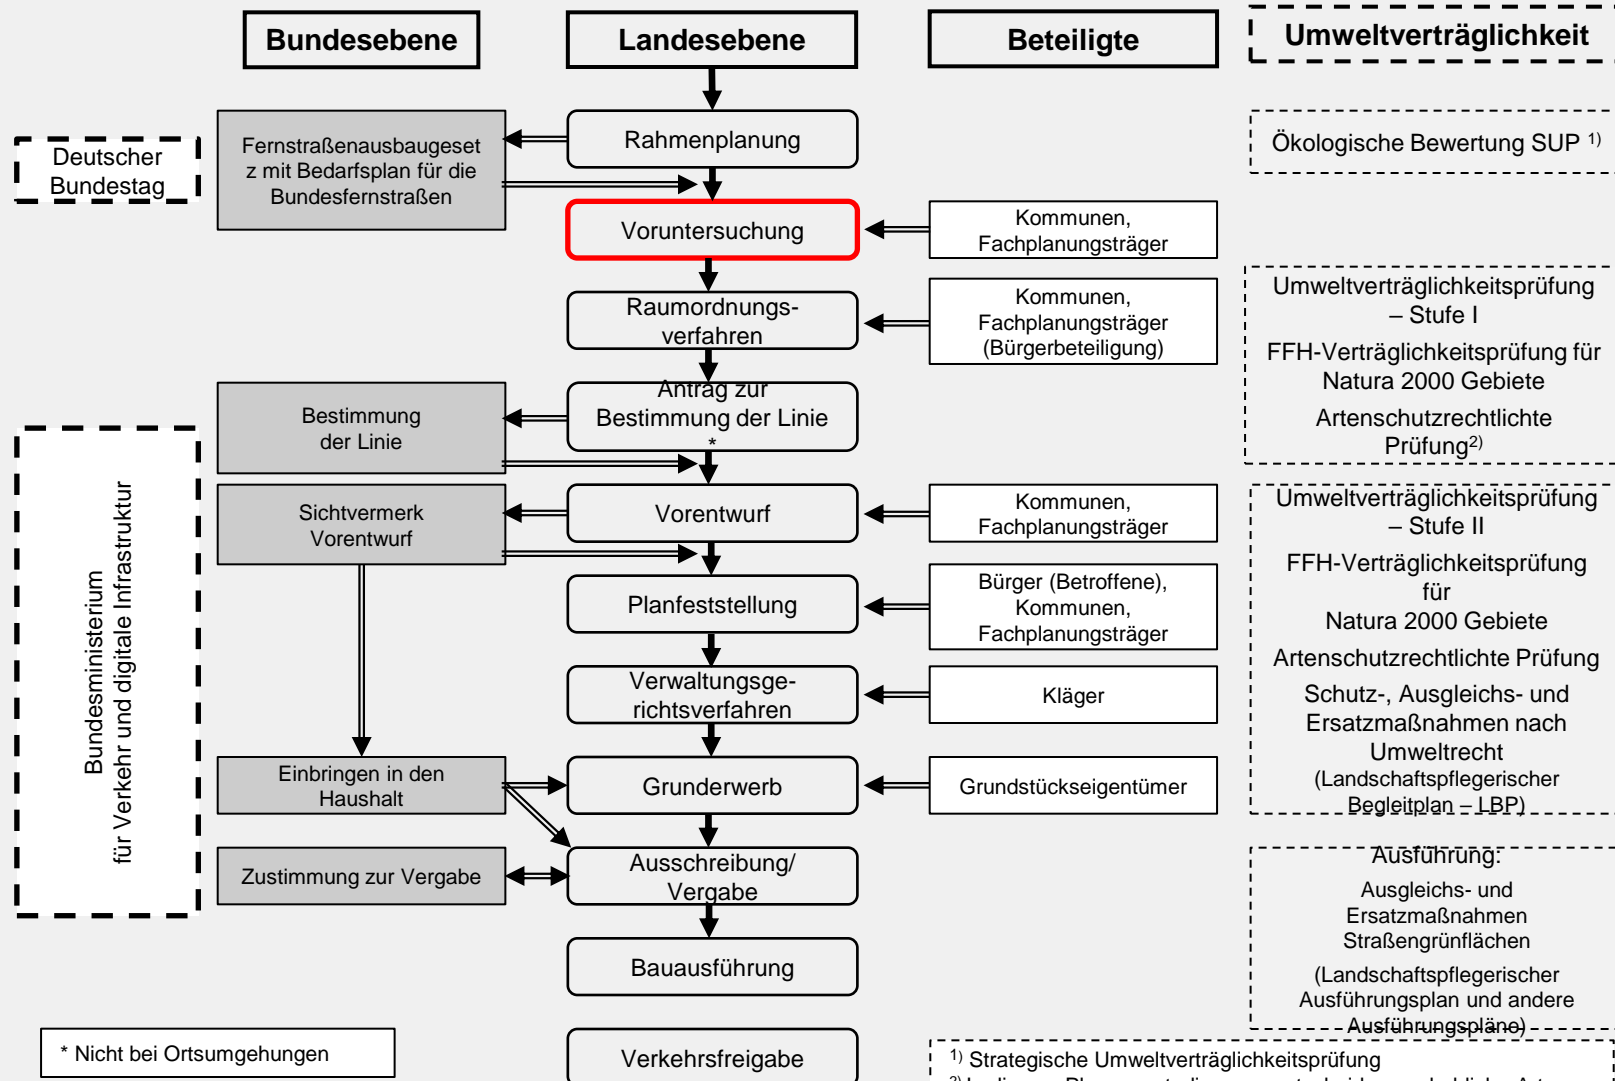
Bundesebene

Landesebene

Beteiligte

Umweltverträglichkeit

Deutscher Bundestag

Fernstraßenausbaugesetz mit Bedarfsplan für die Bundesfernstraßen

Rahmenplanung

Ökologische Bewertung SUP $^{1)}$

Voruntersuchung

Kommunen, Fachplanungsträger

Raumordnungsverfahren

Kommunen, Fachplanungsträger (Bürgerbeteiligung)

Umweltverträglichkeitsprüfung – Stufe I

FFH-Verträglichkeitsprüfung für Natura 2000 Gebiete

Artenschutzrechtlichte Prüfung$^{2)}$

Bestimmung der Linie

Antrag zur Bestimmung der Linie *

Bundesministerium für Verkehr und digitale Infrastruktur

Sichtvermerk Vorentwurf

Vorentwurf

Kommunen, Fachplanungsträger

Umweltverträglichkeitsprüfung – Stufe II

FFH-Verträglichkeitsprüfung für Natura 2000 Gebiete

Artenschutzrechtlichte Prüfung

Schutz-, Ausgleichs- und Ersatzmaßnahmen nach Umweltrecht (Landschaftspflegerischer Begleitplan – LBP)

Planfeststellung

Bürger (Betroffene), Kommunen, Fachplanungsträger

Verwaltungsgerichtsverfahren

Kläger

Einbringen in den Haushalt

Grunderwerb

Grundstückseigentümer

Zustimmung zur Vergabe

Ausschreibung/ Vergabe

Ausführung:

Ausgleichs- und Ersatzmaßnahmen Straßengrünflächen

(Landschaftspflegerischer Ausführungsplan und andere Ausführungspläne)

Bauausführung

* Nicht bei Ortsumgehungen

Verkehrsfreigabe

$^{1)}$ Strategische Umweltverträglichkeitsprüfung

$^{2)}$ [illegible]